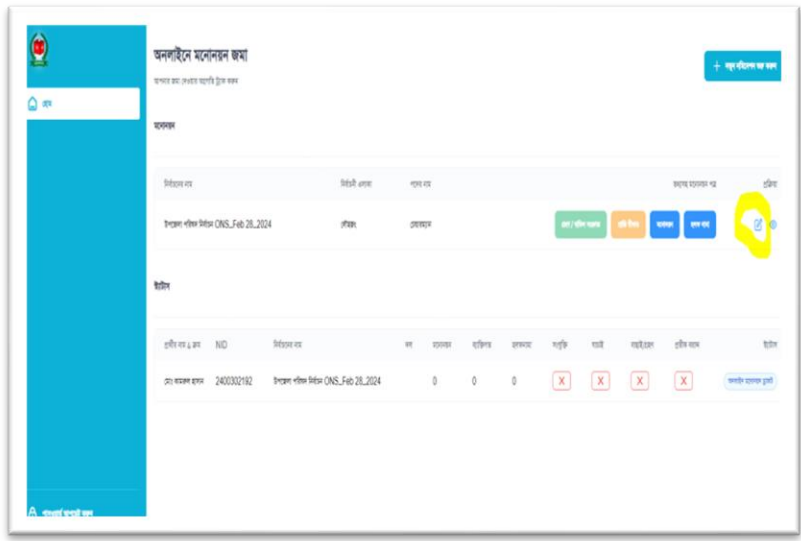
অনলাইনে মনোনয়ন জমা

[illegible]

+ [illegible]

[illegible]

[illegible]

| নির্বাচনের নাম | নির্বাচনী এলাকা | পদের নাম | | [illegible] | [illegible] |
|---|---|---|---|---|---|
| উপজেলা পরিষদ নির্বাচন ONS_Feb 28_2024 | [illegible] | চেয়ারম্যান | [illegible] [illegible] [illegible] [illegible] | | |

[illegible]

| প্রার্থীর নাম & ক্রম | NID | নির্বাচনের নাম | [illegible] | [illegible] | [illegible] | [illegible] | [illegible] | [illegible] | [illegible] | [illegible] | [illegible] |
|---|---|---|---|---|---|---|---|---|---|---|---|
| (১) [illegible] | 2400302192 | উপজেলা পরিষদ নির্বাচন ONS_Feb 28_2024 | | 0 | 0 | 0 | X | X | X | X | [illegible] |

A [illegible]